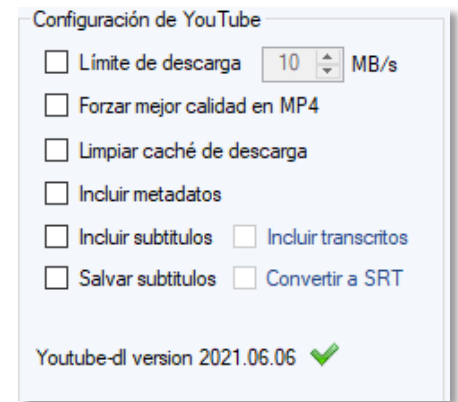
Configuración de YouTube

Límite de descarga 10 MB/s

Forzar mejor calidad en MP4

Limpiar caché de descarga

Incluir metadatos

Incluir subtitulos Incluir transcritos

Salvar subtitulos Convertir a SRT

Youtube-dl version 2021.06.06